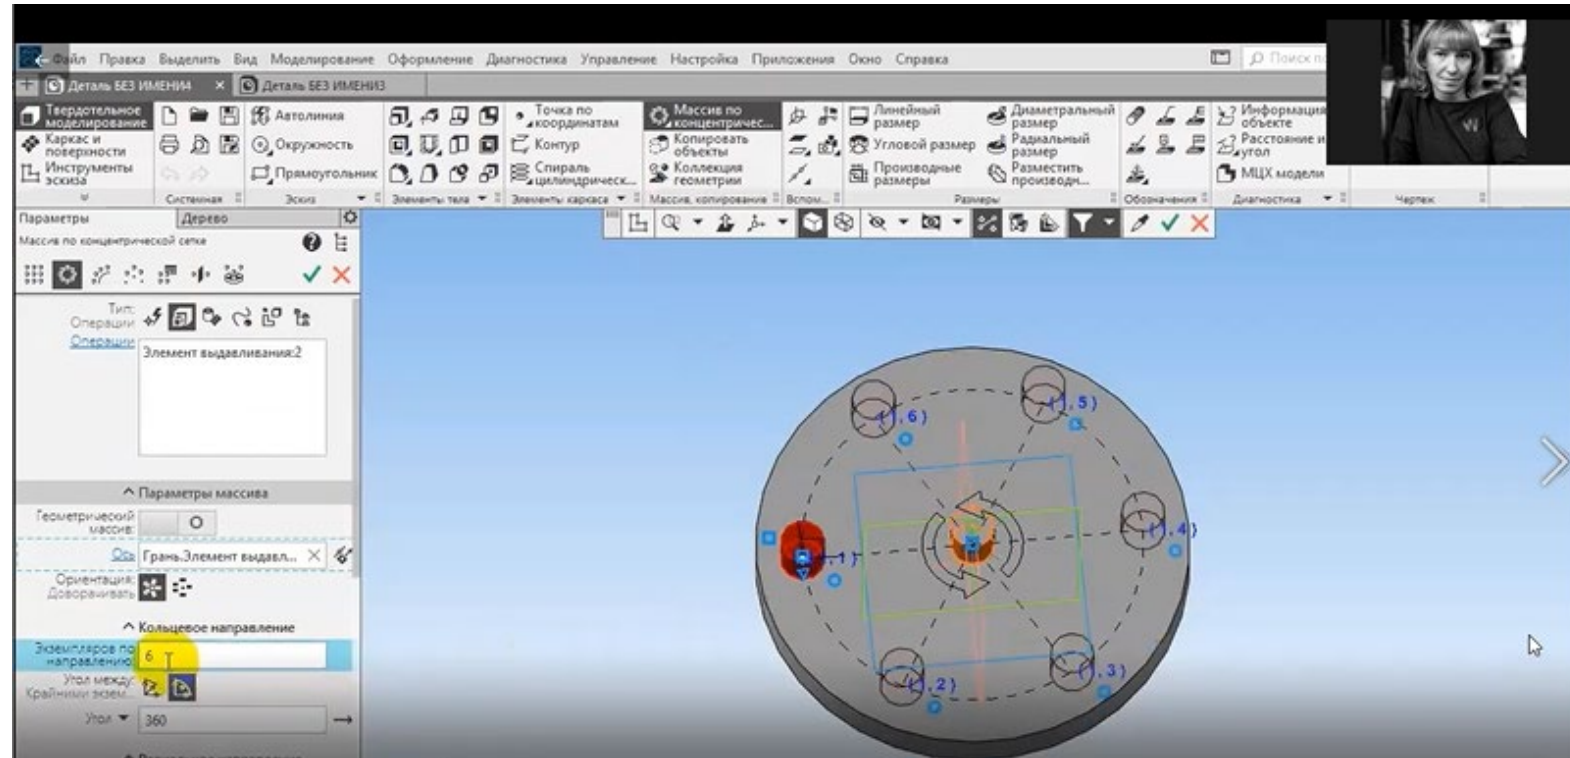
Файл Правка Выделить Вид Моделирование Оформление Диагностика Управление Настройка Приложения Окно Справка

Поиск п

Деталь БЕЗ ИМЕНИ4 × Деталь БЕЗ ИМЕНИ3

Твердотельное моделирование
Каркас и поверхности
Инструменты эскиза

Автолиния
Окружность
Прямоугольник

Точка по координатам
Контур
Спираль цилиндрическ...

Массив по концентричес...
Копировать объекты
Коллекция геометрии

Линейный размер
Угловой размер
Производные размеры

Диаметральный размер
Радиальный размер
Разместить производн...

Информация об объекте
Расстояние и угол
МЦХ модели

Системная Эскиз Элементы тела Элементы каркаса Массив, копирование Вспом... Размеры Обозначения Диагностика Чертеж

Параметры Дерево

Массив по концентрической сетке

Тип:
Операции

Операции

Элемент выдавливания:2

^ Параметры массива

Геометрический массив:

Ось Грань.Элемент выдавл...

Ориентация:
Доворачивать

^ Кольцевое направление

Экземпляров по направлению: 6

Угол между:
Крайними экзем...

Угол 360

(1,6)
(1,5)
(1,1)
(1,4)
(1,2)
(1,3)